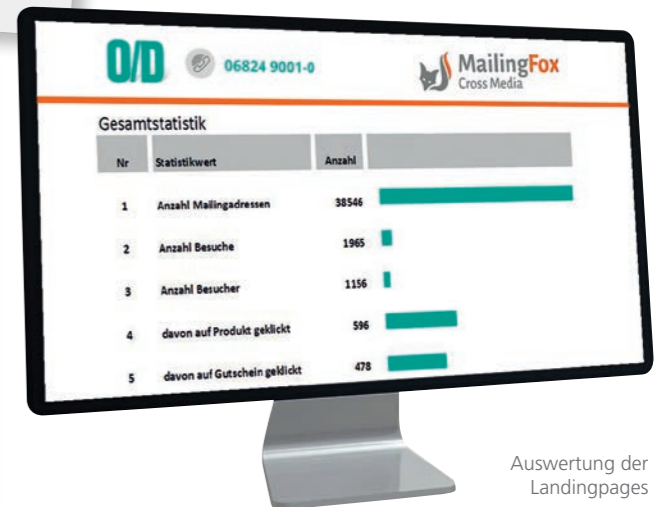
O/D 06824 9001-0

MailingFox
Cross Media

Gesamtstatistik

| Nr | Statistikwert | Anzahl | |
|---|---|---|---|
| 1 | Anzahl Mailingadressen | 38546 | |
| 2 | Anzahl Besuche | 1965 | |
| 3 | Anzahl Besucher | 1156 | |
| 4 | davon auf Produkt geklickt | 596 | |
| 5 | davon auf Gutschein geklickt | 478 | |

Auswertung der Landingpages